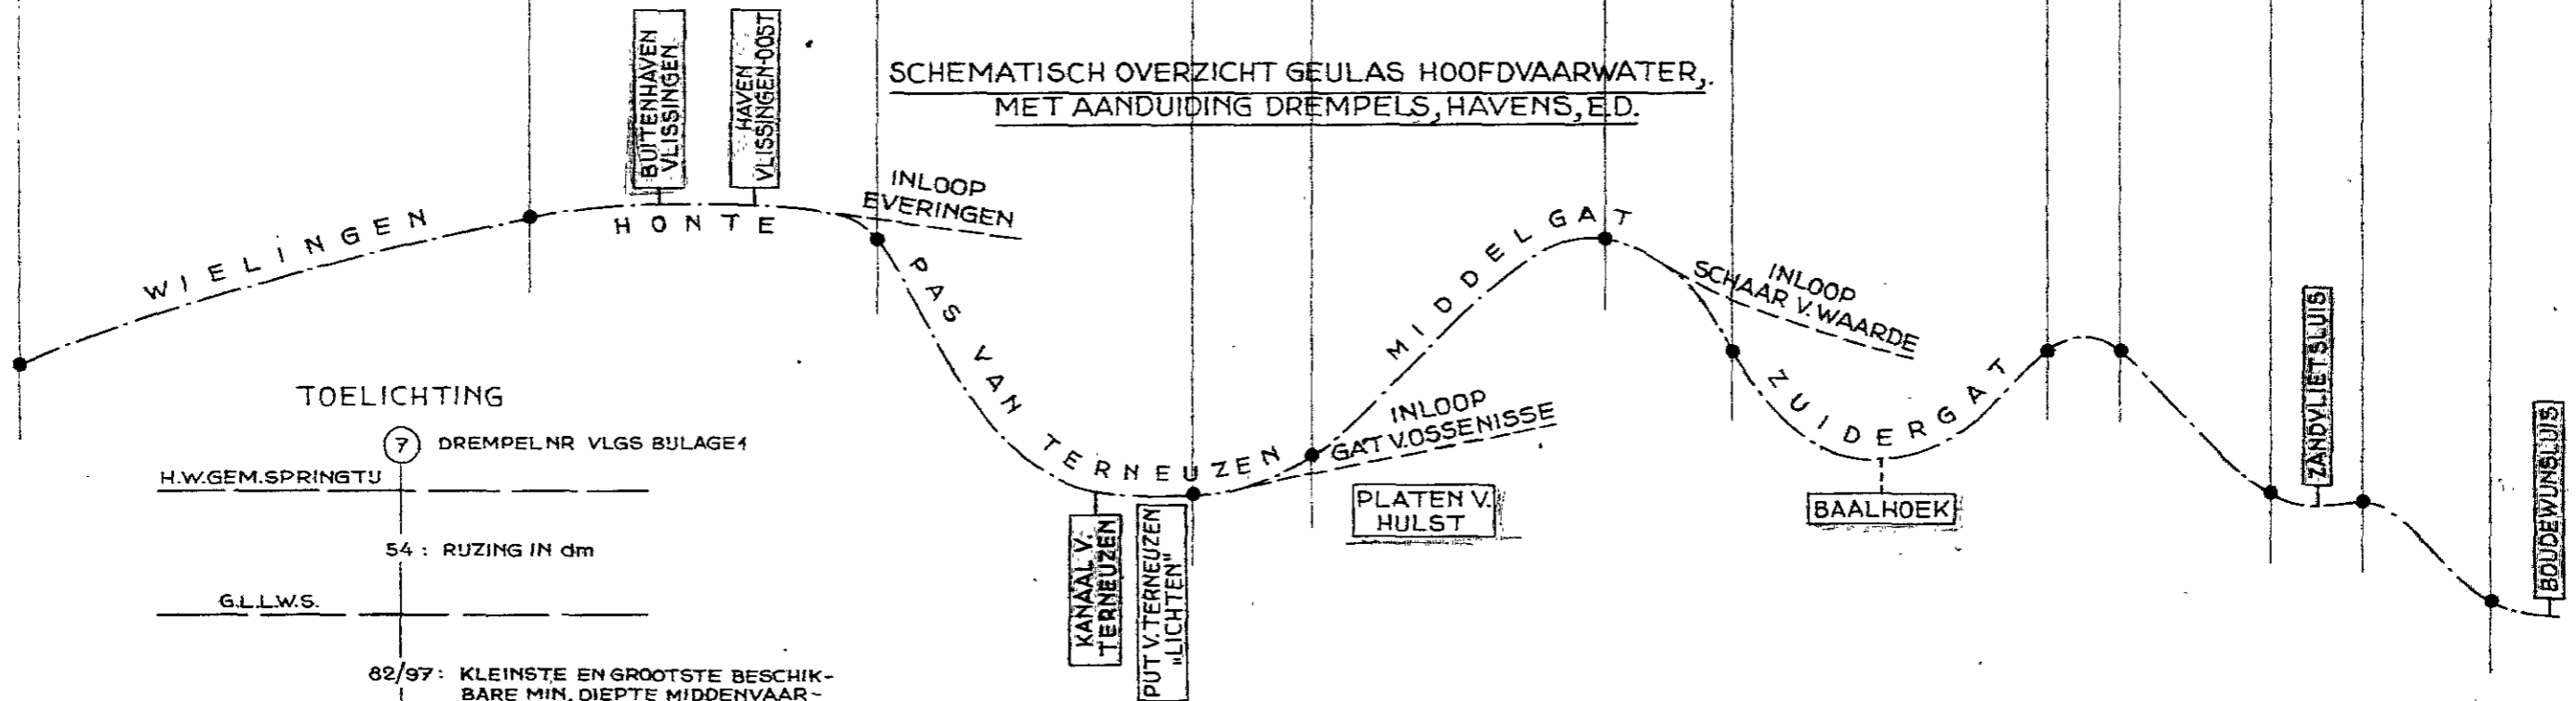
SCHEMATISCH OVERZICHT GEULAS HOOFDVAARWATER, MET AANDUIDING DREMPELS, HAVENS, E.D.

BUITENHAVEN VLISSINGEN

HAVEN VLISSINGEN-OOST

WIELINGEN

HONTE

INLOOP EVERINGEN

PAS VAN TERNEUZEN

MIDDELGAT

INLOOP SCHAAR V. WAARDE

ZUIDERGAT

INLOOP GAT V. OSSENISSE

PLATEN V. HULST

BAALHOEK

ZANDVLIETSLUIS

BOUDEWIJNSLUIS

KANAAL V. TERNEUZEN

PUT V. TERNEUZEN "LICHTEN"

TOELICHTING

7 DREMPELNR VLGS BIJLAGE 1

H.W.GEM.SPRINGTIJ

54 : RIJZING IN dm

G.L.L.W.S.

82/97 : KLEINSTE EN GROOTSTE BESCHIKBARE MIN. DIEPTE MIDDENVAAR-